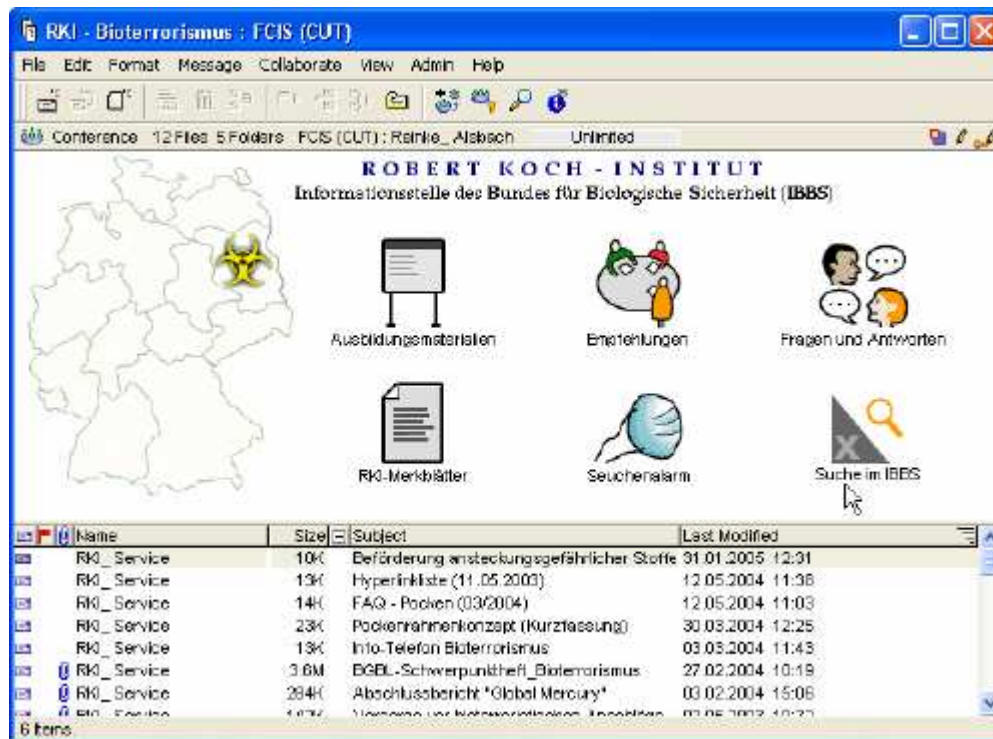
RKI - Bioterrorismus : FCIS (CUT)

File Edit Format Message Collaborate View Admin Help

Conference 12 Files 5 Folders FCIS (CUT) : Reinke_ Alsbach Unlimited

ROBERT KOCH - INSTITUT
Informationsstelle des Bundes für Biologische Sicherheit (IBBS)

Ausbildungsmaterialien

Empfehlungen

Fragen und Antworten

RKI-Merkblätter

Seuchenalarm

X

Suche im IBBS

| Name | Size | Subject | Last Modified |
|---|---|---|---|
| RKI_ Service | 10K | Beförderung ansteckungsgefährlicher Stoffe | 31.01.2005 12:31 |
| RKI_ Service | 13K | Hyperlinkliste (11.05.2003) | 12.05.2004 11:38 |
| RKI_ Service | 14K | FAQ - Pocken (03/2004) | 12.05.2004 11:03 |
| RKI_ Service | 23K | Pockenrahmenkonzept (Kurzfassung) | 30.03.2004 12:25 |
| RKI_ Service | 13K | Info-Telefon Bioterrorismus | 03.03.2004 11:43 |
| RKI_ Service | 3.6M | BGBL-Schwerpunktheft_Bioterrorismus | 27.02.2004 10:19 |
| RKI_ Service | 284K | Abschlussbericht "Global Mercury" | 03.02.2004 15:06 |
| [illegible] | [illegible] | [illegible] | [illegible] |

6 Items